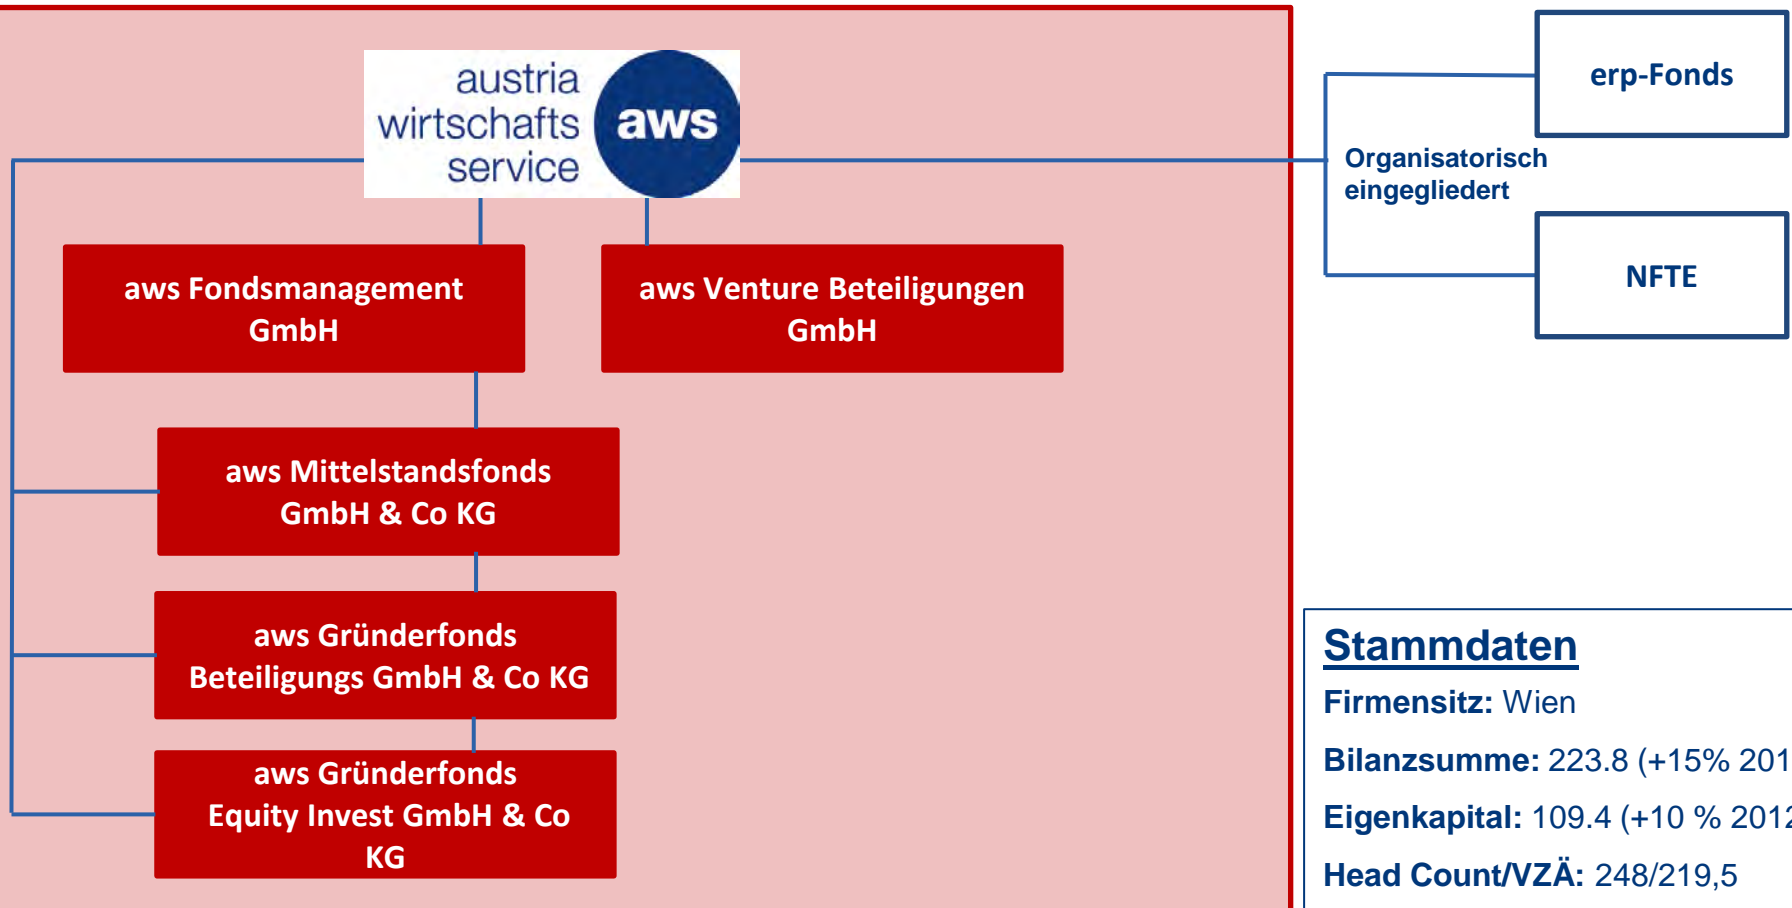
austria wirtschafts service aws

aws Fondsmanagement GmbH

aws Venture Beteiligungen GmbH

aws Mittelstandsfonds GmbH & Co KG

aws Gründerfonds Beteiligungs GmbH & Co KG

aws Gründerfonds Equity Invest GmbH & Co KG

erp-Fonds

Organisatorisch eingegliedert

NFTE

Stammdaten

Firmensitz: Wien

Bilanzsumme: 223.8 (+15% 201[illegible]

Eigenkapital: 109.4 (+10 % 201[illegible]

Head Count/VZÄ: 248/219,5